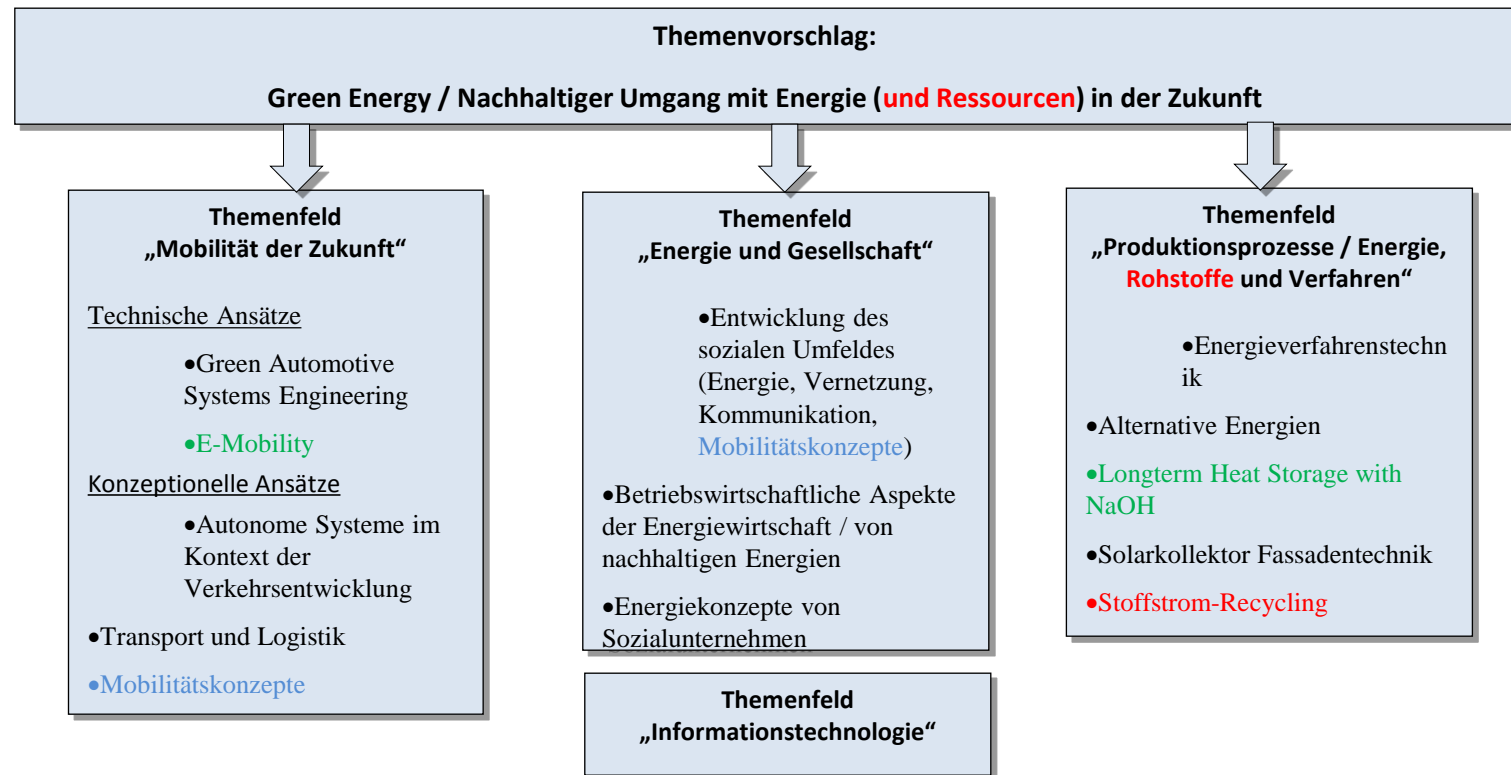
Themenvorschlag:

Green Energy / Nachhaltiger Umgang mit Energie (und Ressourcen) in der Zukunft

Themenfeld
„Mobilität der Zukunft“

Technische Ansätze

•Green Automotive Systems Engineering

•E-Mobility

Konzeptionelle Ansätze

•Autonome Systeme im Kontext der Verkehrsentwicklung

•Transport und Logistik

•Mobilitätskonzepte

Themenfeld
„Energie und Gesellschaft“

•Entwicklung des sozialen Umfeldes (Energie, Vernetzung, Kommunikation, Mobilitätskonzepte)

•Betriebswirtschaftliche Aspekte der Energiewirtschaft / von nachhaltigen Energien

•Energiekonzepte von Sozialunternehmen

Themenfeld
„Informationstechnologie“

Themenfeld
„Produktionsprozesse / Energie, Rohstoffe und Verfahren“

•Energieverfahrenstechnik

•Alternative Energien

•Longterm Heat Storage with NaOH

•Solarkollektor Fassadentechnik

•Stoffstrom-Recycling